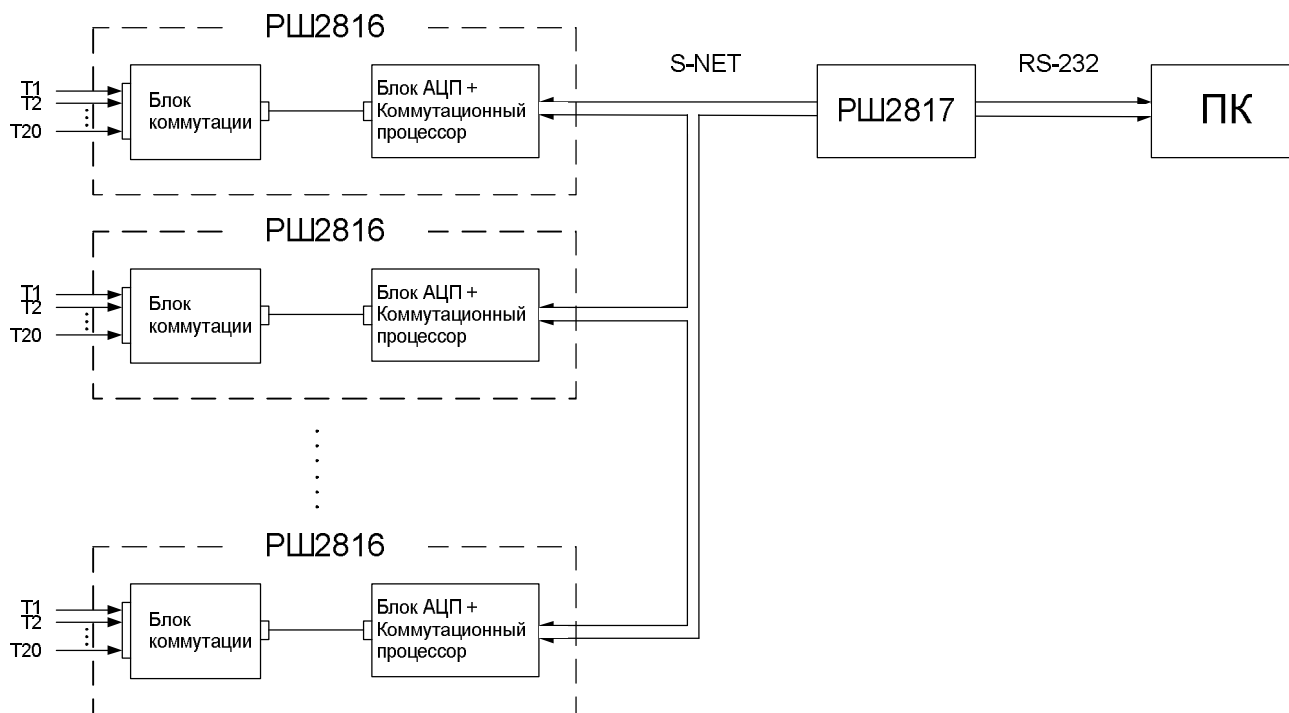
РШ2816

T1
T2
T20

Блок коммутации

Блок АЦП + Коммутационный процессор

S-NET

РШ2817

RS-232

ПК

РШ2816

T1
T2
T20

Блок коммутации

Блок АЦП + Коммутационный процессор

РШ2816

T1
T2
T20

Блок коммутации

Блок АЦП + Коммутационный процессор